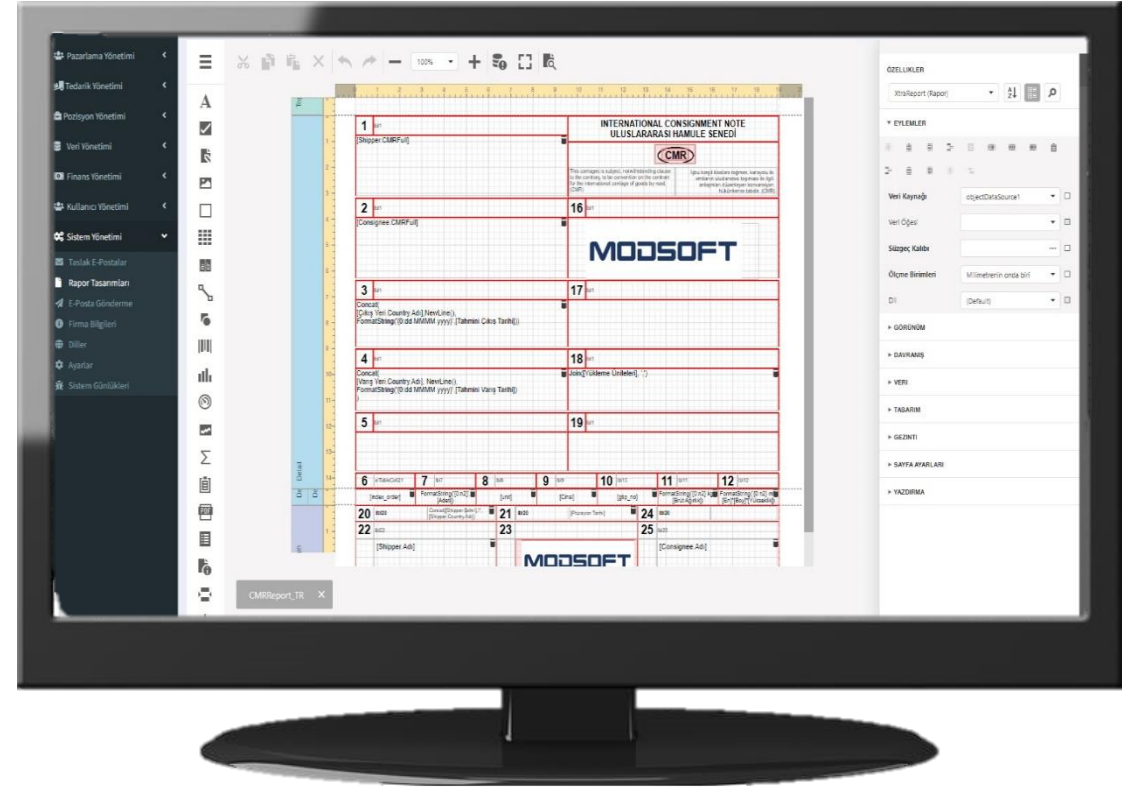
Pazarlama Yönetimi
Tedarik Yönetimi
Pozisyon Yönetimi
Veri Yönetimi
Finans Yönetimi
Kullanıcı Yönetimi
Sistem Yönetimi
Taslak E-Postalar
Rapor Tasarımları
E-Posta Gönderme
Firma Bilgileri
Diller
Ayarlar
Sistem Günlükleri

100%

1
[Shipper CMRFull]
INTERNATIONAL CONSIGNMENT NOTE
ULUSLARARASI HAMULE SENEDİ
CMR
2
[Consignee CMRFull]
16
MODSOFT
3
Concat(
[Çıkış Yeri Country Adı], NewLine(),
FormatString('{0:dd MMMM yyyy}', [Tahmini Çıkış Tarihi]))
17
4
Concat(
[Varış Yeri Country Adı], NewLine(),
FormatString('{0:dd MMMM yyyy}', [Tahmini Varış Tarihi])
)
18
Join([Yükleme Urunleri], ',')
5
19
6 7 8 9 10 11 12
[index_order] [Unit] [Cins] [gtip_no]
20 21 24
22 23 25
[Shipper Adı] [Consignee Adı]
MODSOFT
Detail

CMRReport_TR ×

ÖZELLİKLER
XtraReport (Rapor)
EYLEMLER
Veri Kaynağı objectDataSource1
Veri Öğesi
Süzgeç Kalıbı
Ölçme Birimleri Milimetrenin onda biri
Dil (Default)
GÖRÜNÜM
DAVRANIŞ
VERİ
TASARIM
GEZİNTİ
SAYFA AYARLARI
YAZDIRMA